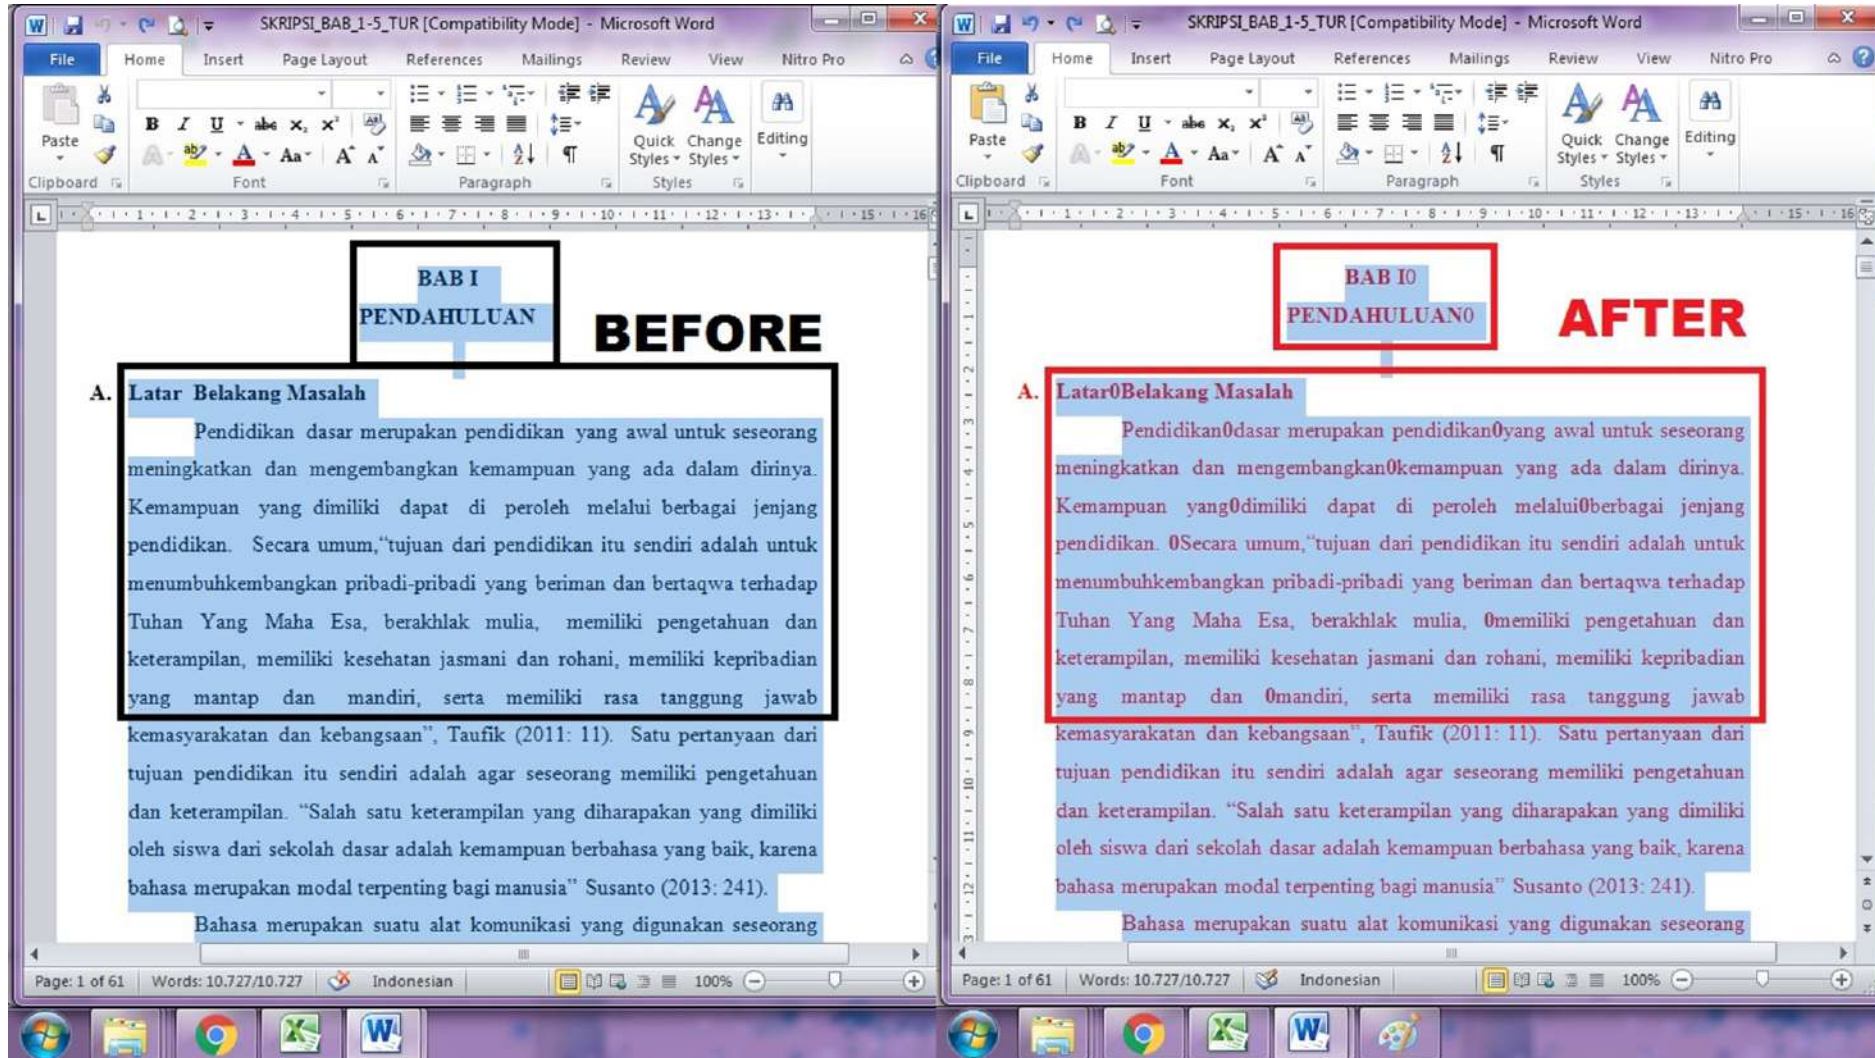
SKRIPSI_BAB_1-5_TUR [Compatibility Mode] - Microsoft Word

File Home Insert Page Layout References Mailings Review View Nitro Pro

Paste Clipboard Font Paragraph Quick Styles Change Styles Styles Editing

BAB I
PENDAHULUAN

BEFORE

A. Latar Belakang Masalah

Pendidikan dasar merupakan pendidikan yang awal untuk seseorang meningkatkan dan mengembangkan kemampuan yang ada dalam dirinya. Kemampuan yang dimiliki dapat di peroleh melalui berbagai jenjang pendidikan. Secara umum,"tujuan dari pendidikan itu sendiri adalah untuk menumbuhkembangkan pribadi-pribadi yang beriman dan bertaqwa terhadap Tuhan Yang Maha Esa, berakhlak mulia, memiliki pengetahuan dan keterampilan, memiliki kesehatan jasmani dan rohani, memiliki kepribadian yang mantap dan mandiri, serta memiliki rasa tanggung jawab kemasyarakatan dan kebangsaan", Taufik (2011: 11). Satu pertanyaan dari tujuan pendidikan itu sendiri adalah agar seseorang memiliki pengetahuan dan keterampilan. "Salah satu keterampilan yang diharapkan yang dimiliki oleh siswa dari sekolah dasar adalah kemampuan berbahasa yang baik, karena bahasa merupakan modal terpenting bagi manusia" Susanto (2013: 241).

Bahasa merupakan suatu alat komunikasi yang digunakan seseorang

Page: 1 of 61 Words: 10.727/10.727 Indonesian 100%

SKRIPSI_BAB_1-5_TUR [Compatibility Mode] - Microsoft Word

File Home Insert Page Layout References Mailings Review View Nitro Pro

Paste Clipboard Font Paragraph Quick Styles Change Styles Styles Editing

BAB I0
PENDAHULUAN0

AFTER

A. Latar0Belakang Masalah

Pendidikan0dasar merupakan pendidikan0yang awal untuk seseorang meningkatkan dan mengembangkan0kemampuan yang ada dalam dirinya. Kemampuan yang0dimiliki dapat di peroleh melalui0berbagai jenjang pendidikan. 0Secara umum,"tujuan dari pendidikan itu sendiri adalah untuk menumbuhkembangkan pribadi-pribadi yang beriman dan bertaqwa terhadap Tuhan Yang Maha Esa, berakhlak mulia, 0memiliki pengetahuan dan keterampilan, memiliki kesehatan jasmani dan rohani, memiliki kepribadian yang mantap dan 0mandiri, serta memiliki rasa tanggung jawab kemasyarakatan dan kebangsaan", Taufik (2011: 11). Satu pertanyaan dari tujuan pendidikan itu sendiri adalah agar seseorang memiliki pengetahuan dan keterampilan. "Salah satu keterampilan yang diharapkan yang dimiliki oleh siswa dari sekolah dasar adalah kemampuan berbahasa yang baik, karena bahasa merupakan modal terpenting bagi manusia" Susanto (2013: 241).

Bahasa merupakan suatu alat komunikasi yang digunakan seseorang

Page: 1 of 61 Words: 10.727/10.727 Indonesian 100%